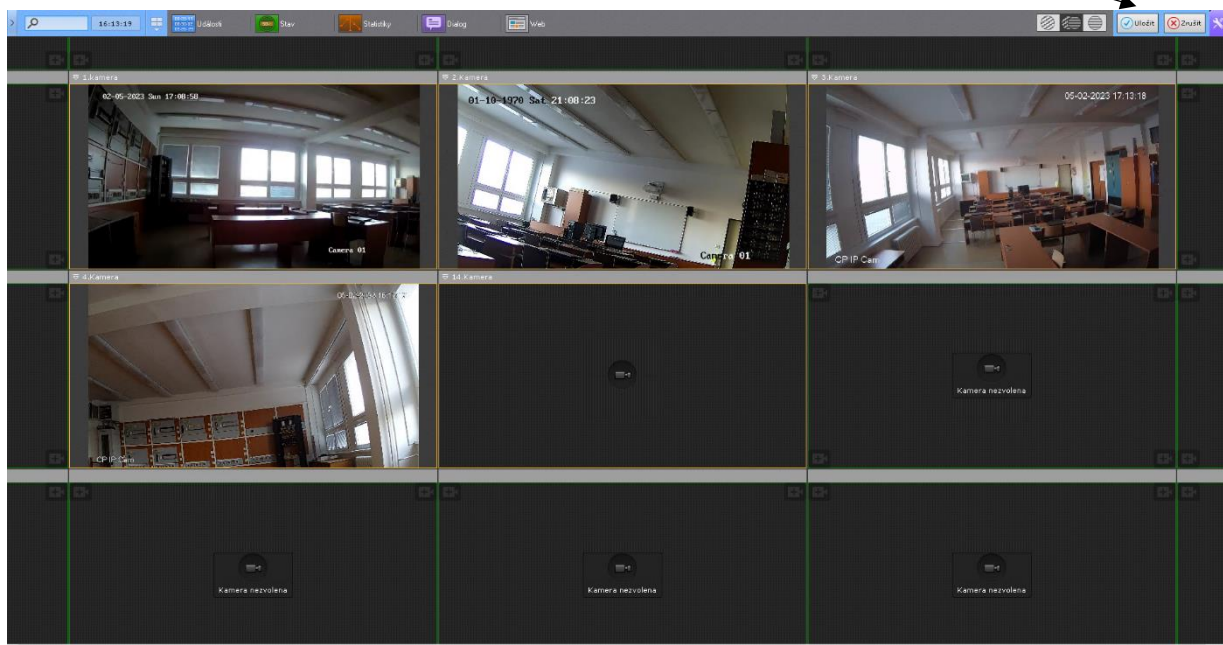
16:13:19 Události Stav Statistiky Dialog Web Uložit Zrušit

1.kamera
02-05-2023 Sun 17:08:58
Camera 01

2.Kamera
01-10-1970 Sat 21:08:23
Camera 01

3.Kamera
05-02-2023 17:13:18
CP IP Cam

4.Kamera
05-02-2023 16:13:?
CP IP Cam

14.Kamera

Kamera nezvolena

Kamera nezvolena

Kamera nezvolena

Kamera nezvolena